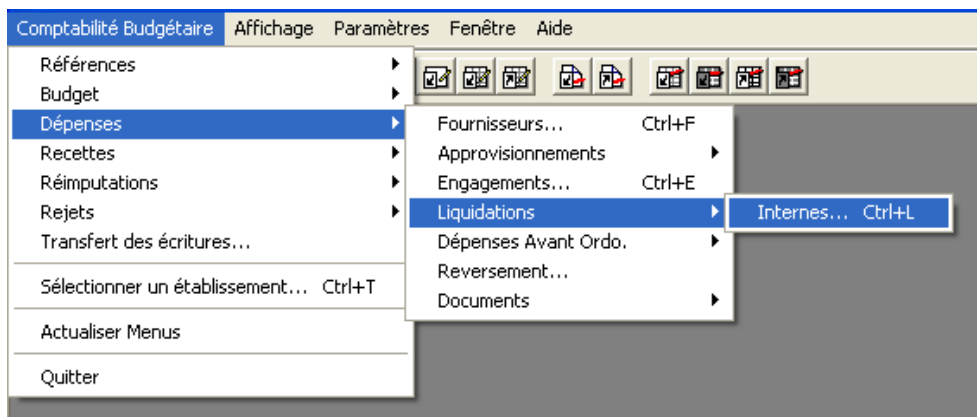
Comptabilité Budgétaire Affichage Paramètres Fenêtre Aide

Références
Budget
Dépenses
Recettes
Réimputations
Rejets
Transfert des écritures...
Sélectionner un établissement... Ctrl+T
Actualiser Menus
Quitter

Fournisseurs... Ctrl+F
Approvisionnements
Engagements... Ctrl+E
Liquidations
Dépenses Avant Ordo.
Reversement...
Documents

Internes... Ctrl+L